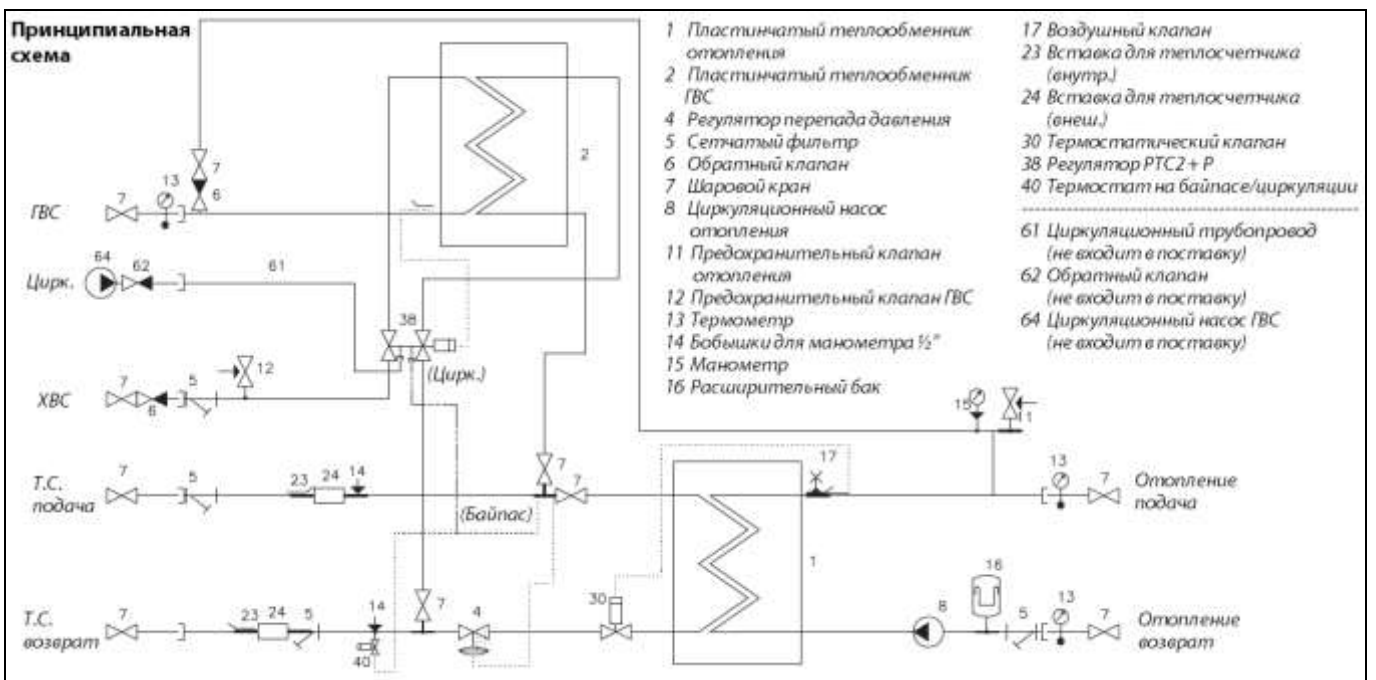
Принципиальная схема

1 Пластинчатый теплообменник отопления
2 Пластинчатый теплообменник ГВС
4 Регулятор перепада давления
5 Сетчатый фильтр
6 Обратный клапан
7 Шаровой кран
8 Циркуляционный насос отопления
11 Предохранительный клапан отопления
12 Предохранительный клапан ГВС
13 Термометр
14 Бобышки для манометра ½"
15 Манометр
16 Расширительный бак

17 Воздушный клапан
23 Вставка для теплосчетчика (внутр.)
24 Вставка для теплосчетчика (внеш.)
30 Термостатический клапан
38 Регулятор PTC2 + P
40 Термостат на байпасе/циркуляции

61 Циркуляционный трубопровод (не входит в поставку)
62 Обратный клапан (не входит в поставку)
64 Циркуляционный насос ГВС (не входит в поставку)

ГВС
Цирк.
ХВС
Т.С. подача
Т.С. возврат
(Цирк.)
(Байпас)
Отопление подача
Отопление возврат

7 6 13 7 2 64 62 61 38 7 6 5 12 15 11 7 5 23 24 14 7 7 17 13 7 1 16 7 23 24 5 14 40 7 4 30 8 5 13 7